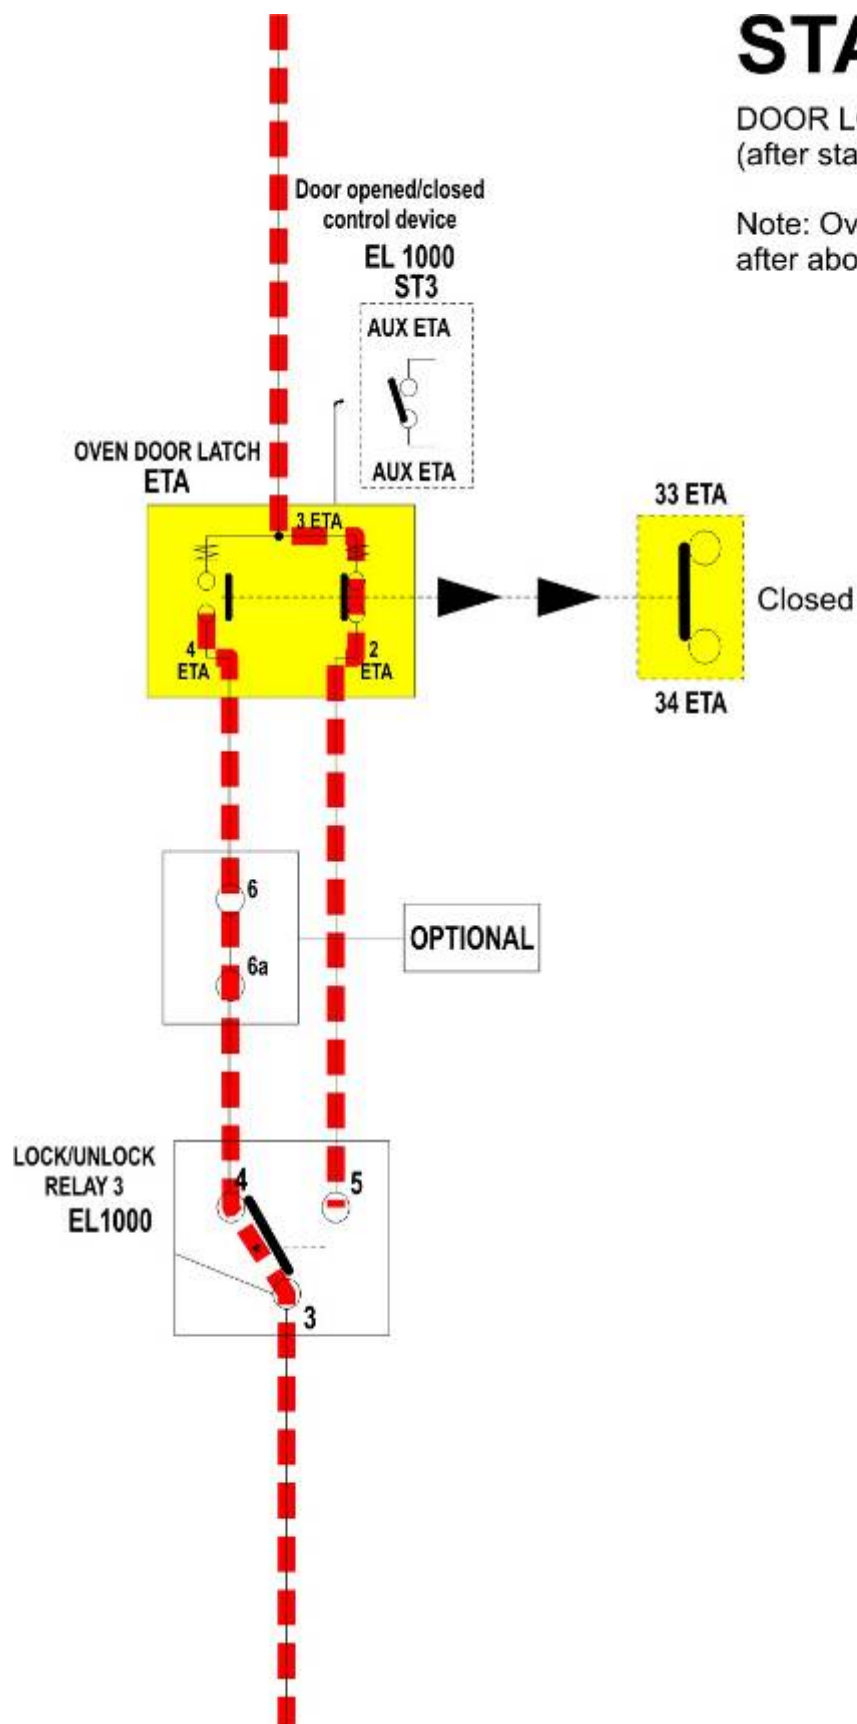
STA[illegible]

DOOR LO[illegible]
(after sta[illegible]

Note: Ov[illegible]
after abo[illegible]

Door opened/closed control device
EL 1000
ST3

AUX ETA

AUX ETA

OVEN DOOR LATCH
ETA

3 ETA

4
ETA

2
ETA

33 ETA

Closed

34 ETA

6

6a

OPTIONAL

LOCK/UNLOCK
RELAY 3
EL1000

4

5

3